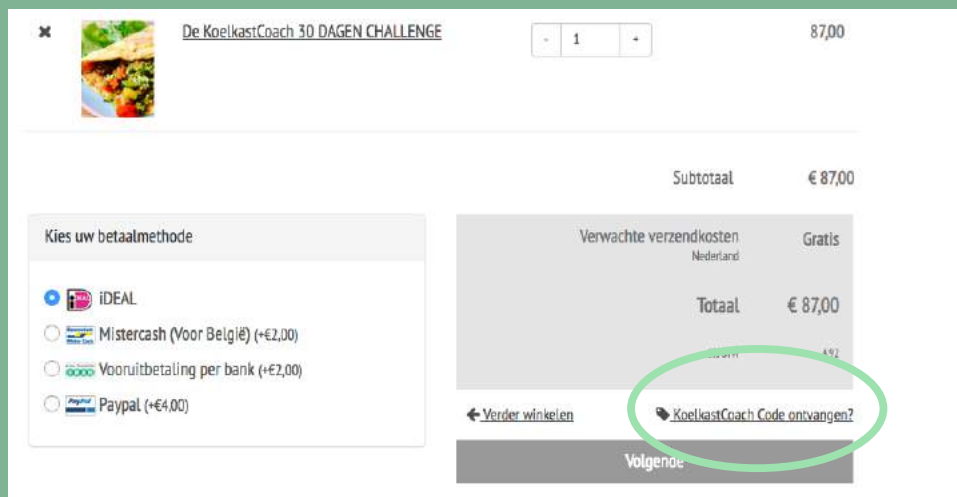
De KoelkastCoach 30 DAGEN CHALLENGE

- 1 +

87,00

Subtotaal € 87,00

Kies uw betaalmethode

iDEAL

Mistercash (Voor België) (+€2,00)

Vooruitbetaling per bank (+€2,00)

Paypal (+€4,00)

Verwachte verzendkosten Nederland Gratis

Totaal € 87,00

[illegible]

← Verder winkelen

KoelkastCoach Code ontvangen?

Volgende